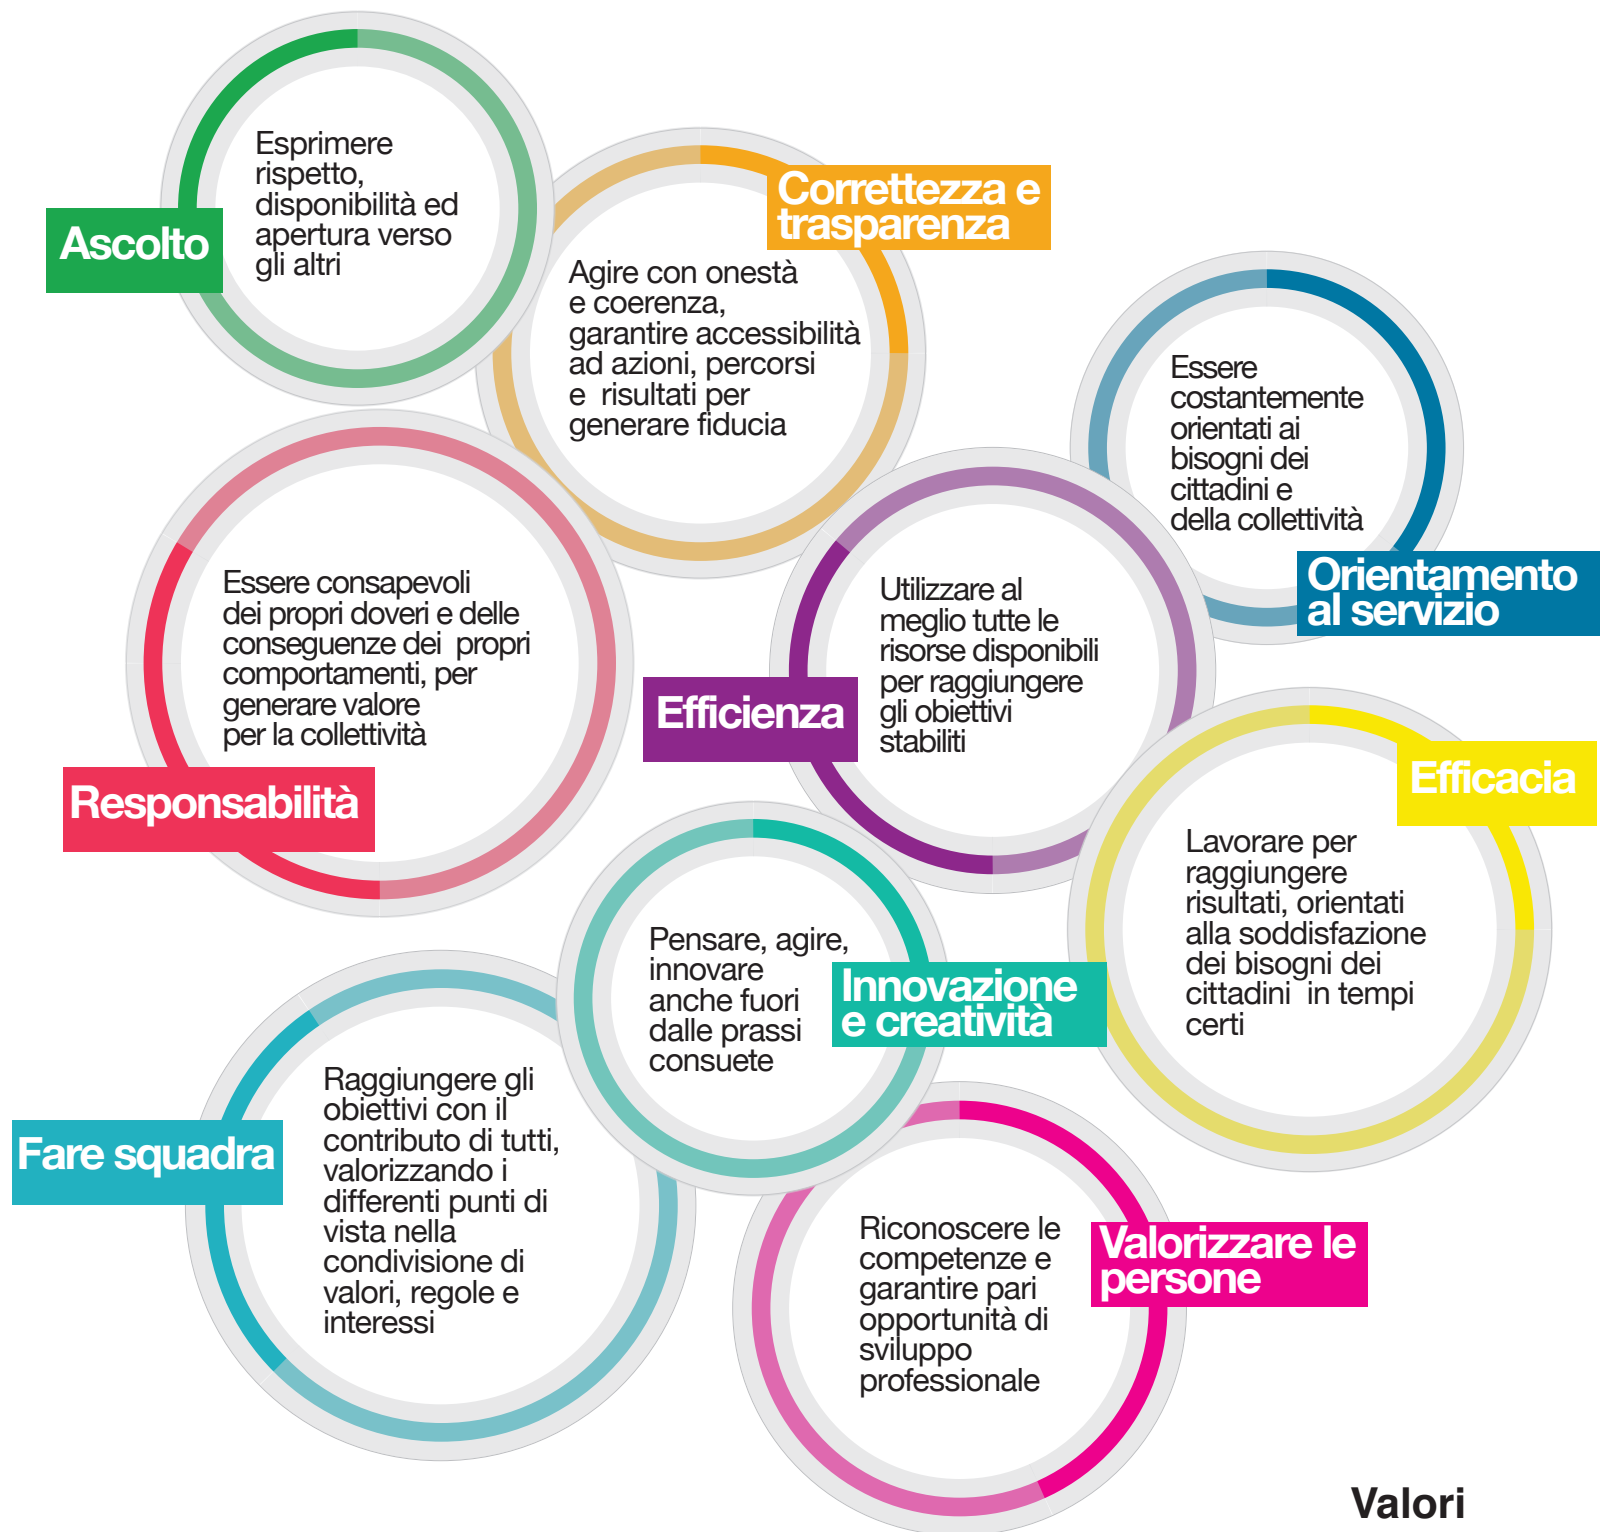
Ascolto

Esprimere rispetto, disponibilità ed apertura verso gli altri

Correttezza e trasparenza

Agire con onestà e coerenza, garantire accessibilità ad azioni, percorsi e risultati per generare fiducia

Essere costantemente orientati ai bisogni dei cittadini e della collettività

Orientamento al servizio

Essere consapevoli dei propri doveri e delle conseguenze dei propri comportamenti, per generare valore per la collettività

Responsabilità

Efficienza

Utilizzare al meglio tutte le risorse disponibili per raggiungere gli obiettivi stabiliti

Efficacia

Lavorare per raggiungere risultati, orientati alla soddisfazione dei bisogni dei cittadini in tempi certi

Pensare, agire, innovare anche fuori dalle prassi consuete

Innovazione e creatività

Fare squadra

Raggiungere gli obiettivi con il contributo di tutti, valorizzando i differenti punti di vista nella condivisione di valori, regole e interessi

Riconoscere le competenze e garantire pari opportunità di sviluppo professionale

Valorizzare le persone

Valori